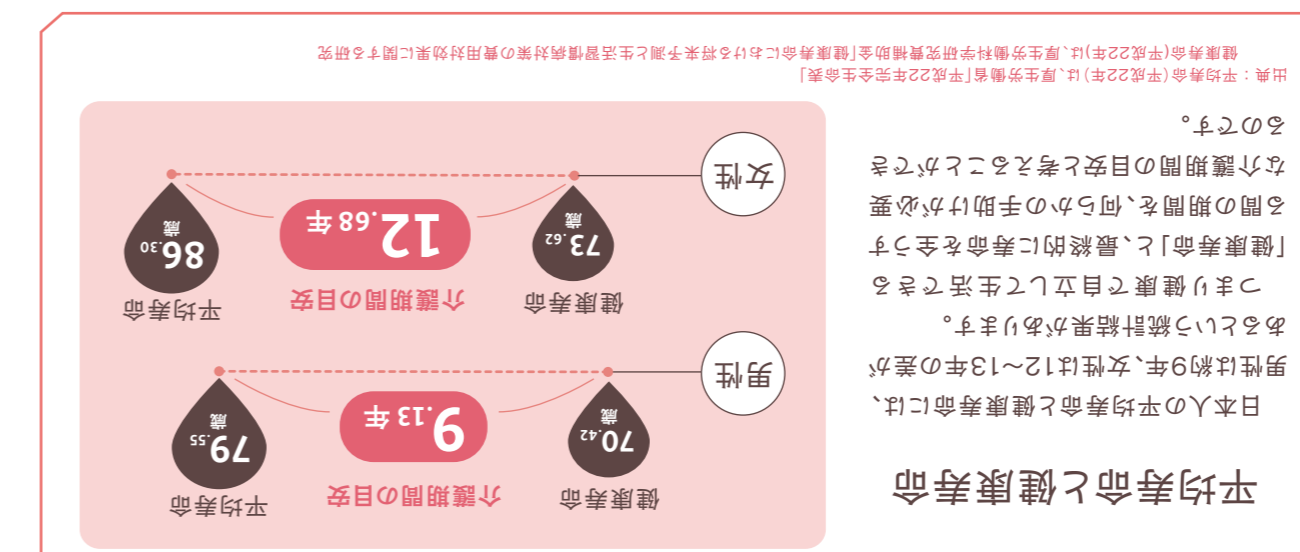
平均寿命と健康寿命

日本人の平均寿命と健康寿命には、男性は約9年、女性は12~13年の差があるという統計結果があります。

つまり健康で自立して生活できる「健康寿命」と、最終的に寿命を全うする間の期間を、何らかの手助けが必要な介護期間の目安と考えることができるのです。

男性

健康寿命
70.42歳

介護期間の目安
9.13年

平均寿命
79.55歳

女性

健康寿命
73.62歳

介護期間の目安
12.68年

平均寿命
86.30歳

出典：平均寿命（平成22年）は、厚生労働省「平成22年完全生命表」
健康寿命（平成22年）は、厚生労働科学研究費補助金「健康寿命における将来予測と生活習慣病対策の費用対効果に関する研究